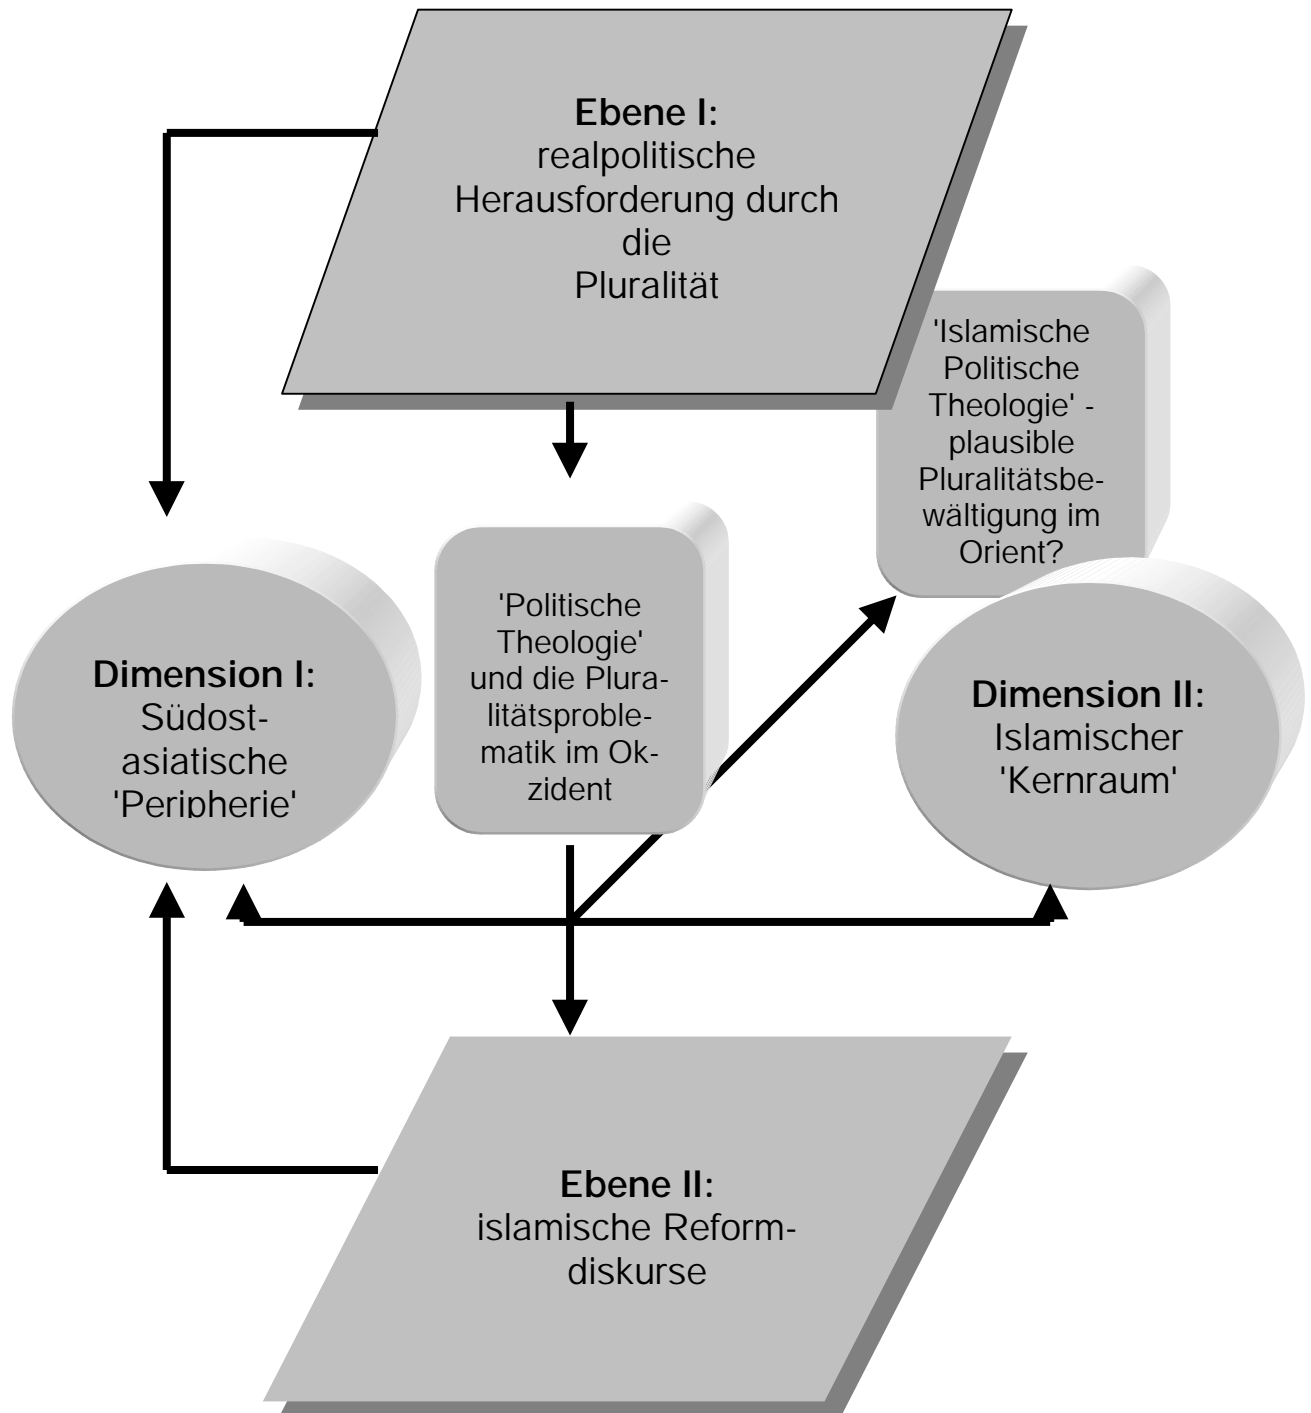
Ebene I:
realpolitische Herausforderung durch die Pluralität

'Islamische Politische Theologie' - plausible Pluralitätsbewältigung im Orient?

Dimension I:
Südostasiatische 'Peripherie'

'Politische Theologie' und die Pluralitätsproblematik im Okzident

Dimension II:
Islamischer 'Kernraum'

Ebene II:
islamische Reformdiskurse